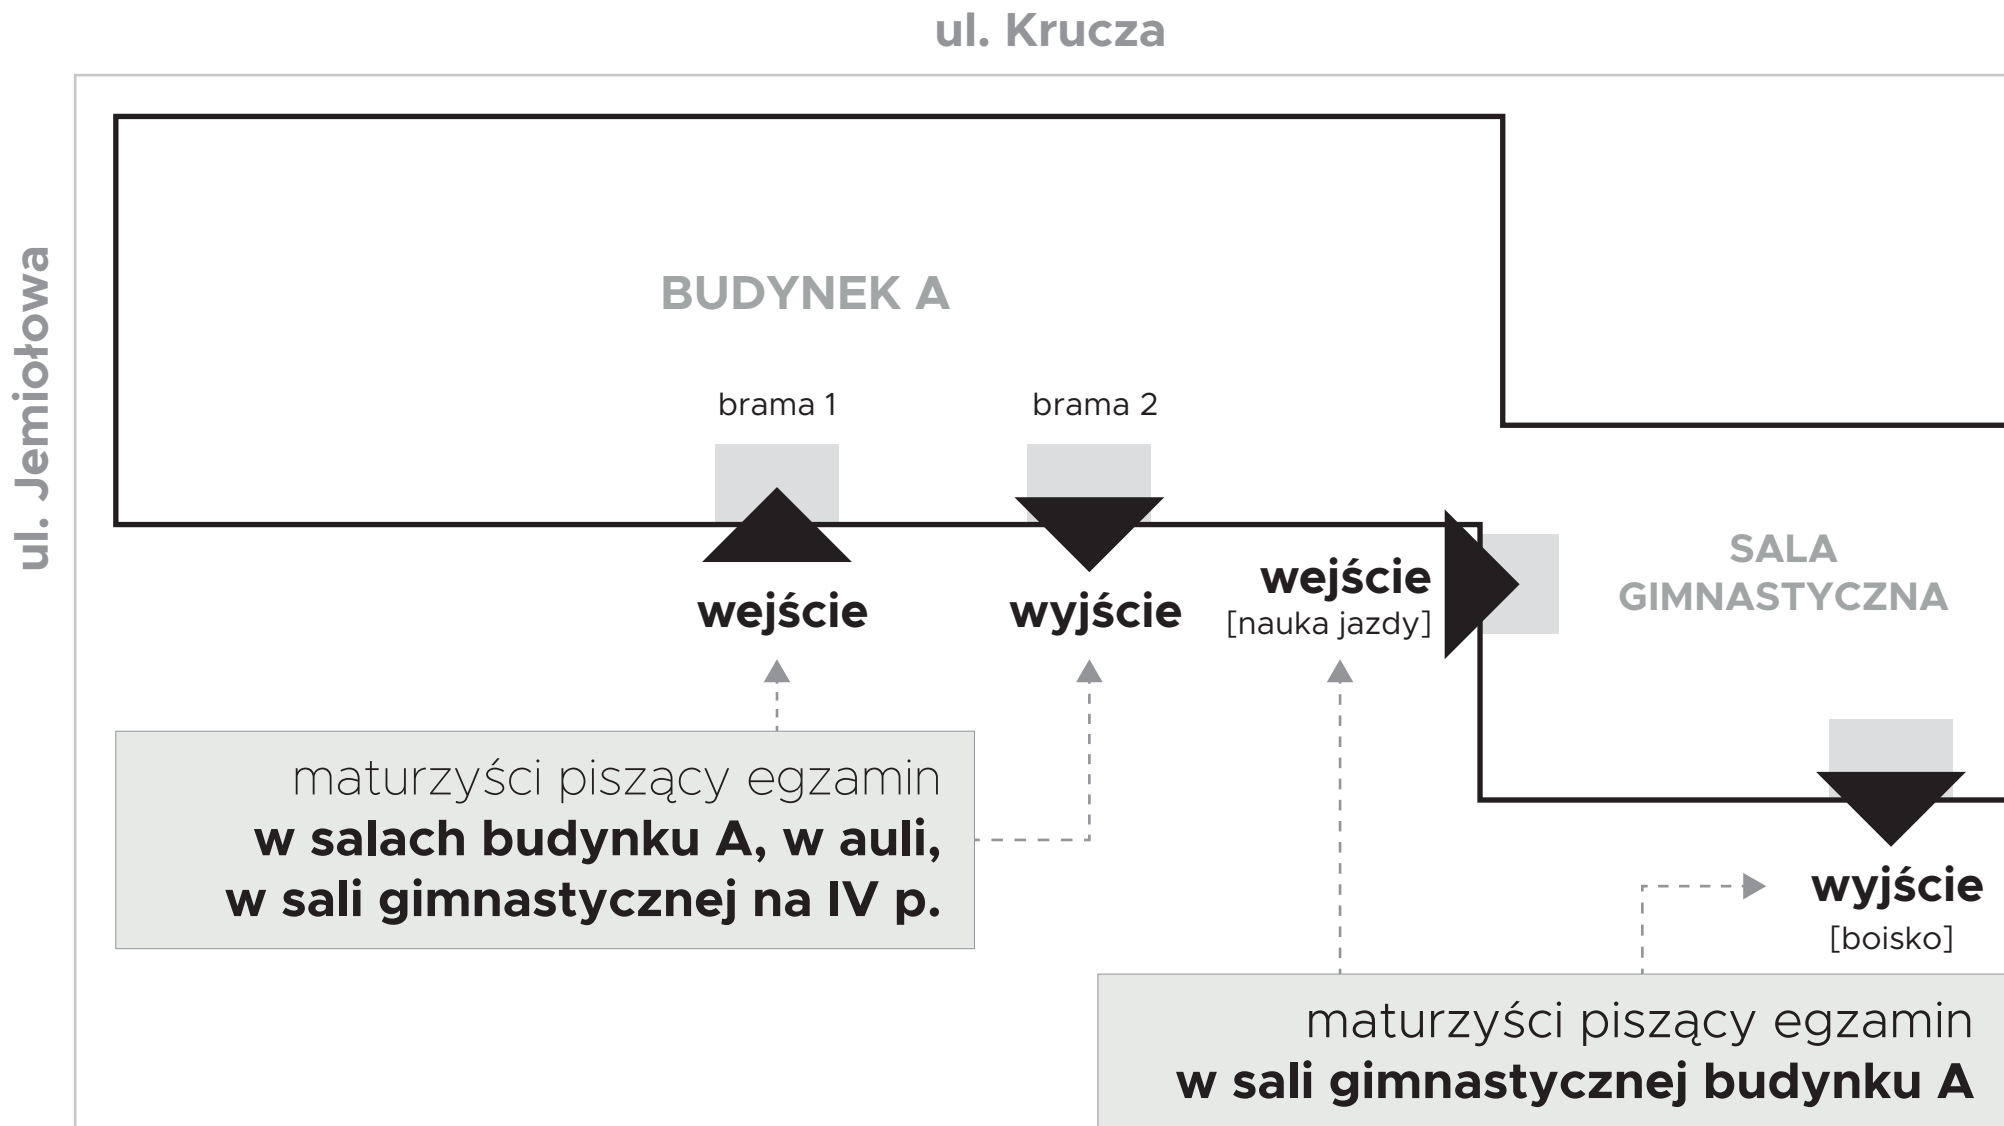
ul. Krucza

ul. Jemiołowa

BUDYNEK A

brama 1

brama 2

wejście

wyjście

wejście
[nauka jazdy]

SALA
GIMNASTYCZNA

maturzyści piszący egzamin
**w salach budynku A, w auli, w sali gimnastycznej na IV p.**

wyjście
[boisko]

maturzyści piszący egzamin
**w sali gimnastycznej budynku A**